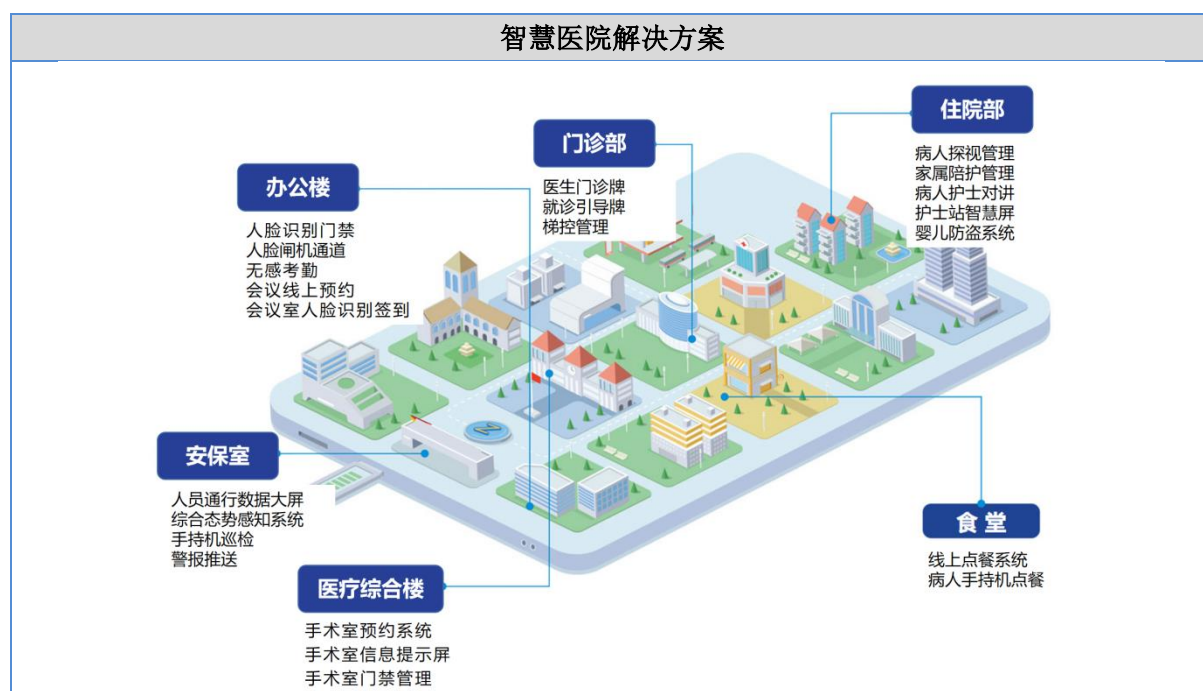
智慧医院解决方案

住院部
病人探视管理
家属陪护管理
病人护士对讲
护士站智慧屏
婴儿防盗系统

门诊部
医生门诊牌
就诊引导牌
梯控管理

办公楼
人脸识别门禁
人脸闸机通道
无感考勤
会议线上预约
会议室人脸识别签到

安保室
人员通行数据大屏
综合态势感知系统
手持机巡检
警报推送

食 堂
线上点餐系统
病人手持机点餐

医疗综合楼
手术室预约系统
手术室信息提示屏
手术室门禁管理